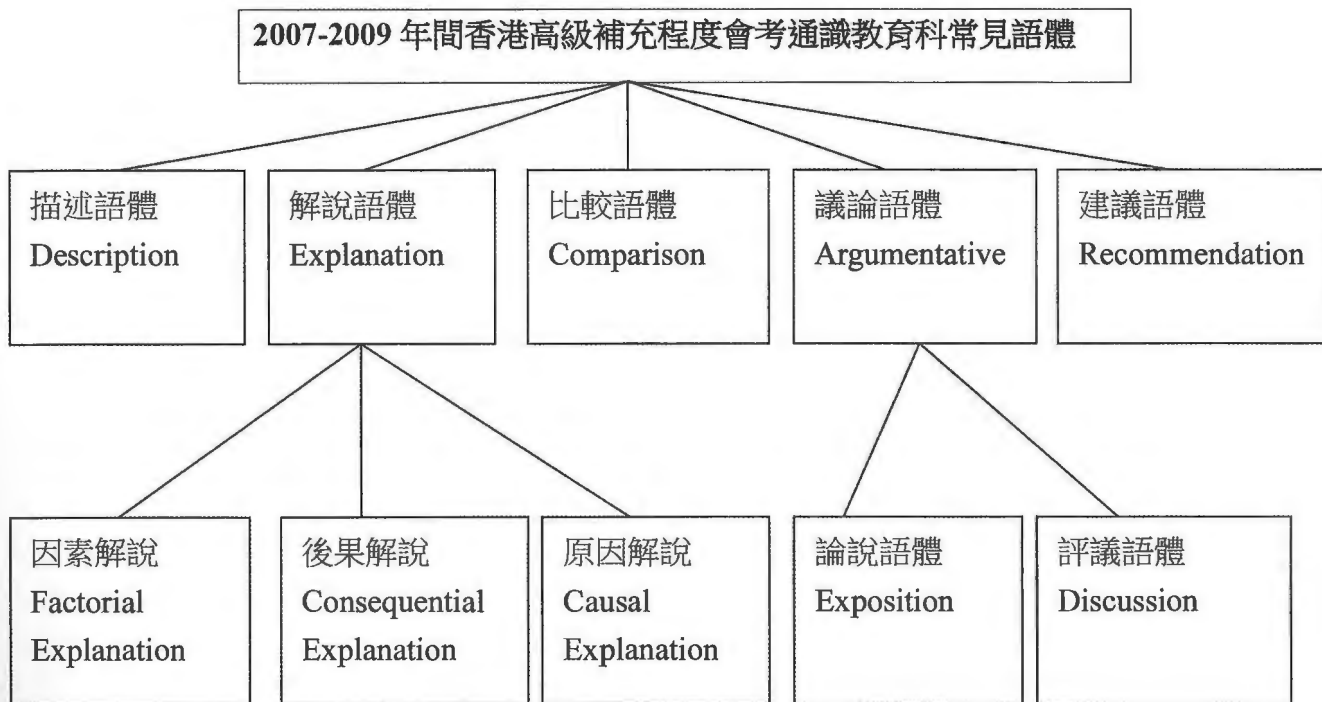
2007-2009 年間香港高級補充程度會考通識教育科常見語體

描述語體
Description

解說語體
Explanation

比較語體
Comparison

議論語體
Argumentative

建議語體
Recommendation

因素解說
Factorial Explanation

後果解說
Consequential Explanation

原因解說
Causal Explanation

論說語體
Exposition

評議語體
Discussion